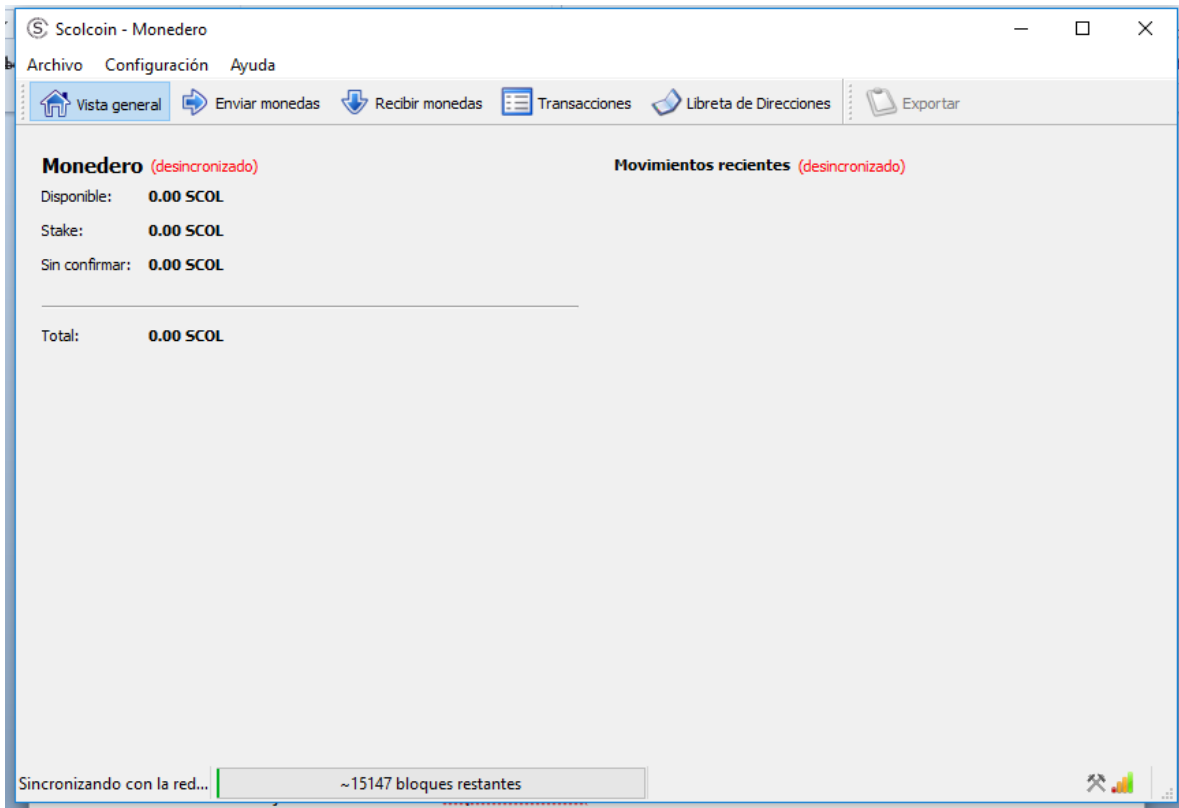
Scolcoin - Monedero

Archivo Configuración Ayuda

Vista general Enviar monedas Recibir monedas Transacciones Libreta de Direcciones Exportar

Monedero (desincronizado)

Disponible: 0.00 SCOL

Stake: 0.00 SCOL

Sin confirmar: 0.00 SCOL

Total: 0.00 SCOL

Movimientos recientes (desincronizado)

Sincronizando con la red... ~15147 bloques restantes